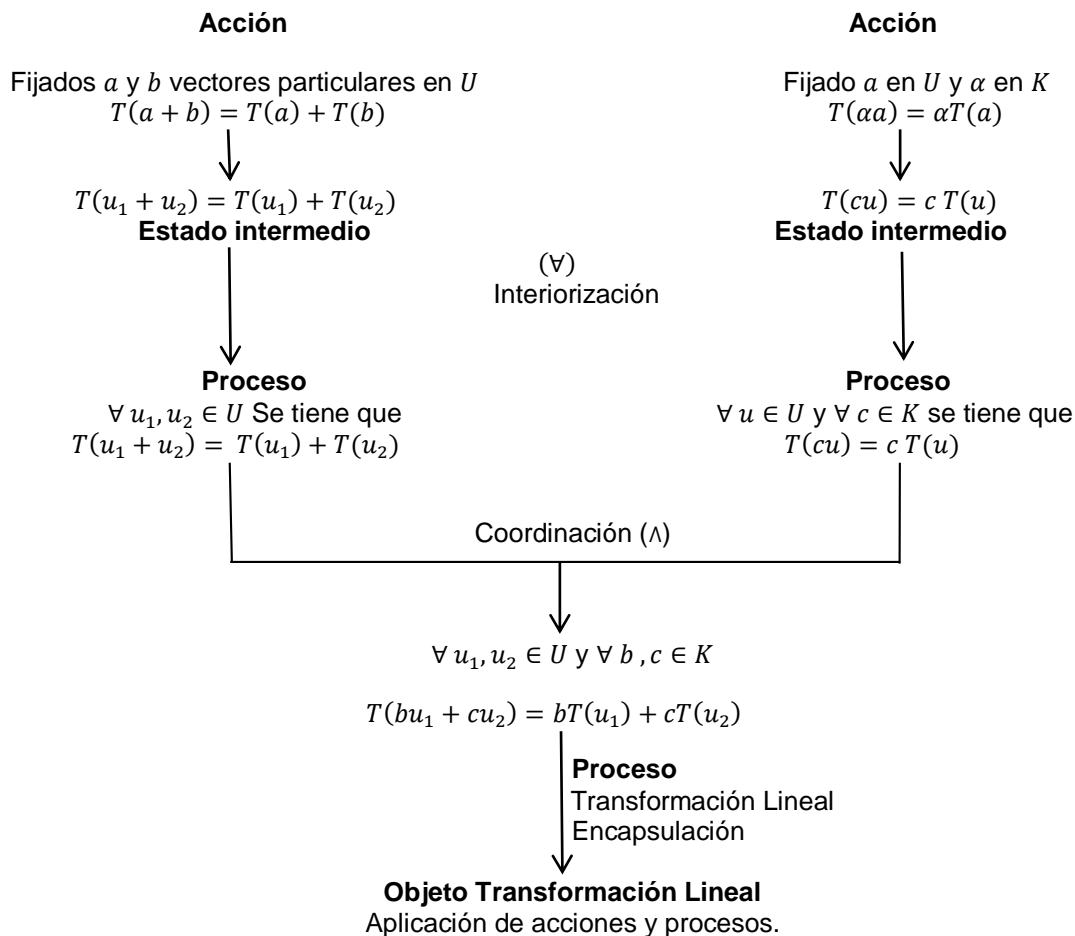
Acción

Fijados $a$ y $b$ vectores particulares en $U$
$T(a+b) = T(a) + T(b)$

$T(u_1 + u_2) = T(u_1) + T(u_2)$
Estado intermedio

Proceso
$\forall u_1, u_2 \in U$ Se tiene que
$T(u_1 + u_2) = T(u_1) + T(u_2)$

Acción

Fijado $a$ en $U$ y $\alpha$ en $K$
$T(\alpha a) = \alpha T(a)$

$T(cu) = c\,T(u)$
Estado intermedio

Proceso
$\forall u \in U$ y $\forall c \in K$ se tiene que
$T(cu) = c\,T(u)$

($\forall$)
Interiorización

Coordinación ($\wedge$)

$\forall u_1, u_2 \in U$ y $\forall b, c \in K$

$T(bu_1 + cu_2) = bT(u_1) + cT(u_2)$

Proceso
Transformación Lineal
Encapsulación

Objeto Transformación Lineal
Aplicación de acciones y procesos.